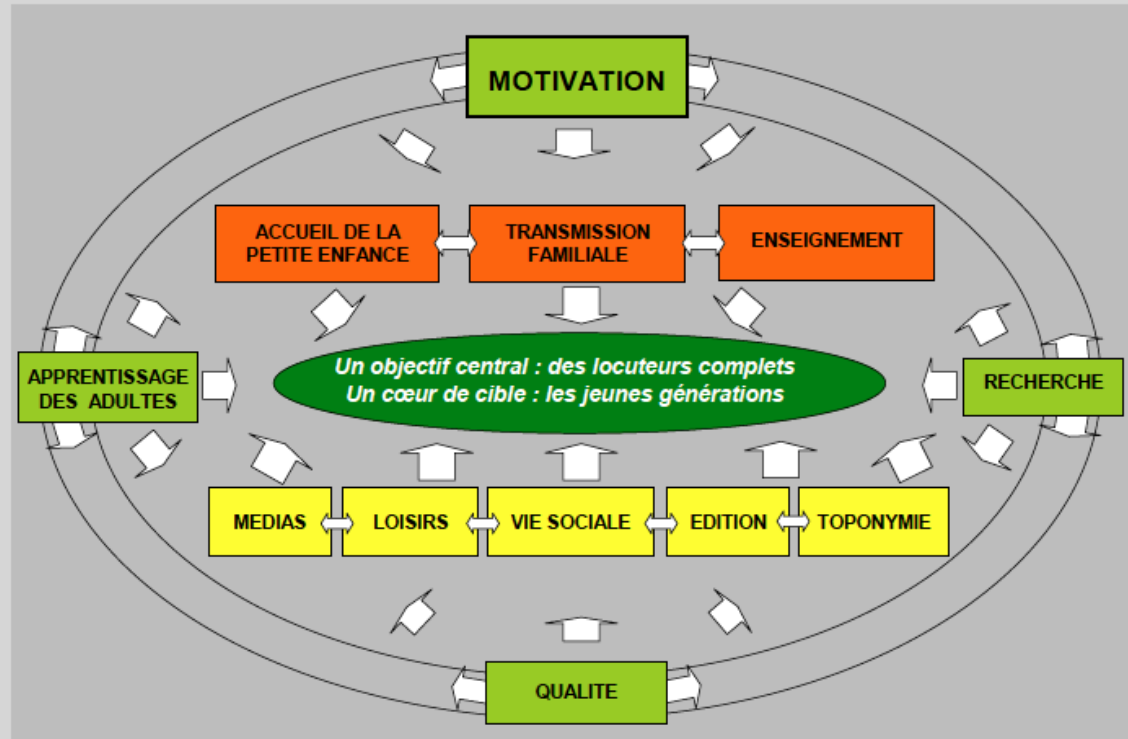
MOTIVATION

ACCUEIL DE LA PETITE ENFANCE

TRANSMISSION FAMILIALE

ENSEIGNEMENT

APPRENTISSAGE DES ADULTES

Un objectif central : des locuteurs complets
Un cœur de cible : les jeunes générations

RECHERCHE

MEDIAS

LOISIRS

VIE SOCIALE

EDITION

TOPONYMIE

QUALITE